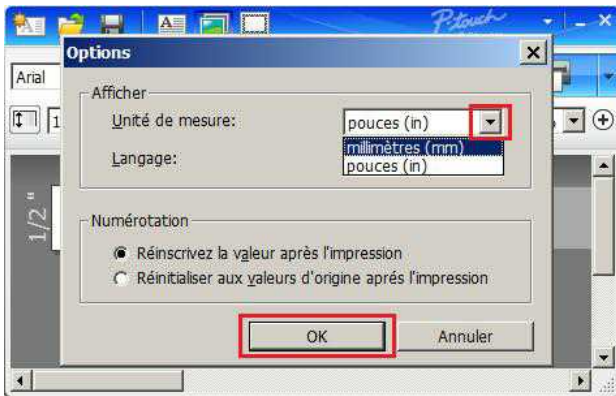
P-touch

Arial

1/2 "

Options

Afficher

Unité de mesure: pouces (in)

millimètres (mm)
pouces (in)

Langage:

Numérotation

Réinscrivez la valeur après l'impression

Réinitialiser aux valeurs d'origine aprés l'impression

OK

Annuler